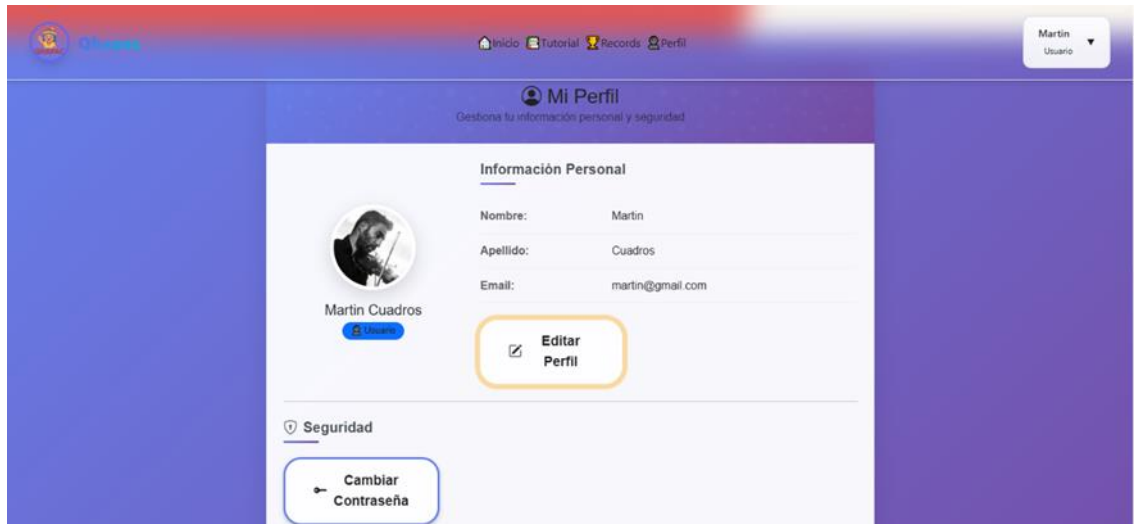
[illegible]

Inicio Tutorial Records Perfil

Martin
Usuario

Mi Perfil
Gestiona tu información personal y seguridad

Información Personal

| Nombre: | Martin |
|---|---|
| Apellido: | Cuadros |
| Email: | martin@gmail.com |

Martin Cuadros
Usuario

Editar Perfil

Seguridad

Cambiar Contraseña